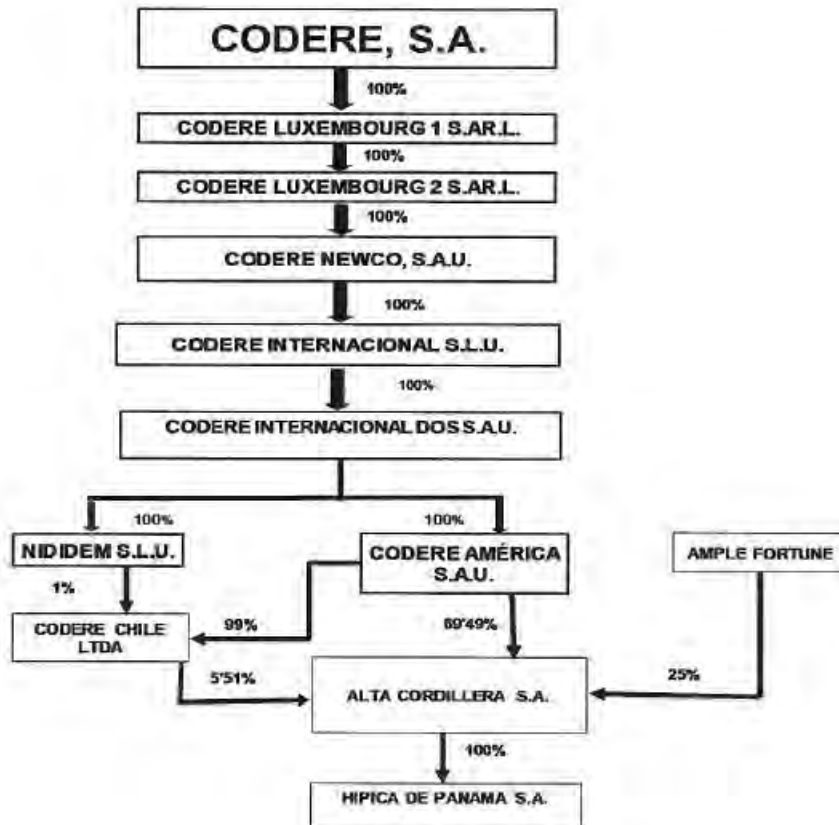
CODERE, S.A.

100%

CODERE LUXEMBOURG 1 S.AR.L.

100%

CODERE LUXEMBOURG 2 S.AR.L.

100%

CODERE NEWCO, S.A.U.

100%

CODERE INTERNACIONAL S.L.U.

100%

CODERE INTERNACIONAL DOS S.A.U.

100%

100%

NIDIDEM S.L.U.

CODERE AMÉRICA S.A.U.

AMPLE FORTUNE

1%

CODERE CHILE LTDA

99%

69'49%

5'51%

ALTA CORDILLERA S.A.

25%

100%

HIPICA DE PANAMA S.A.